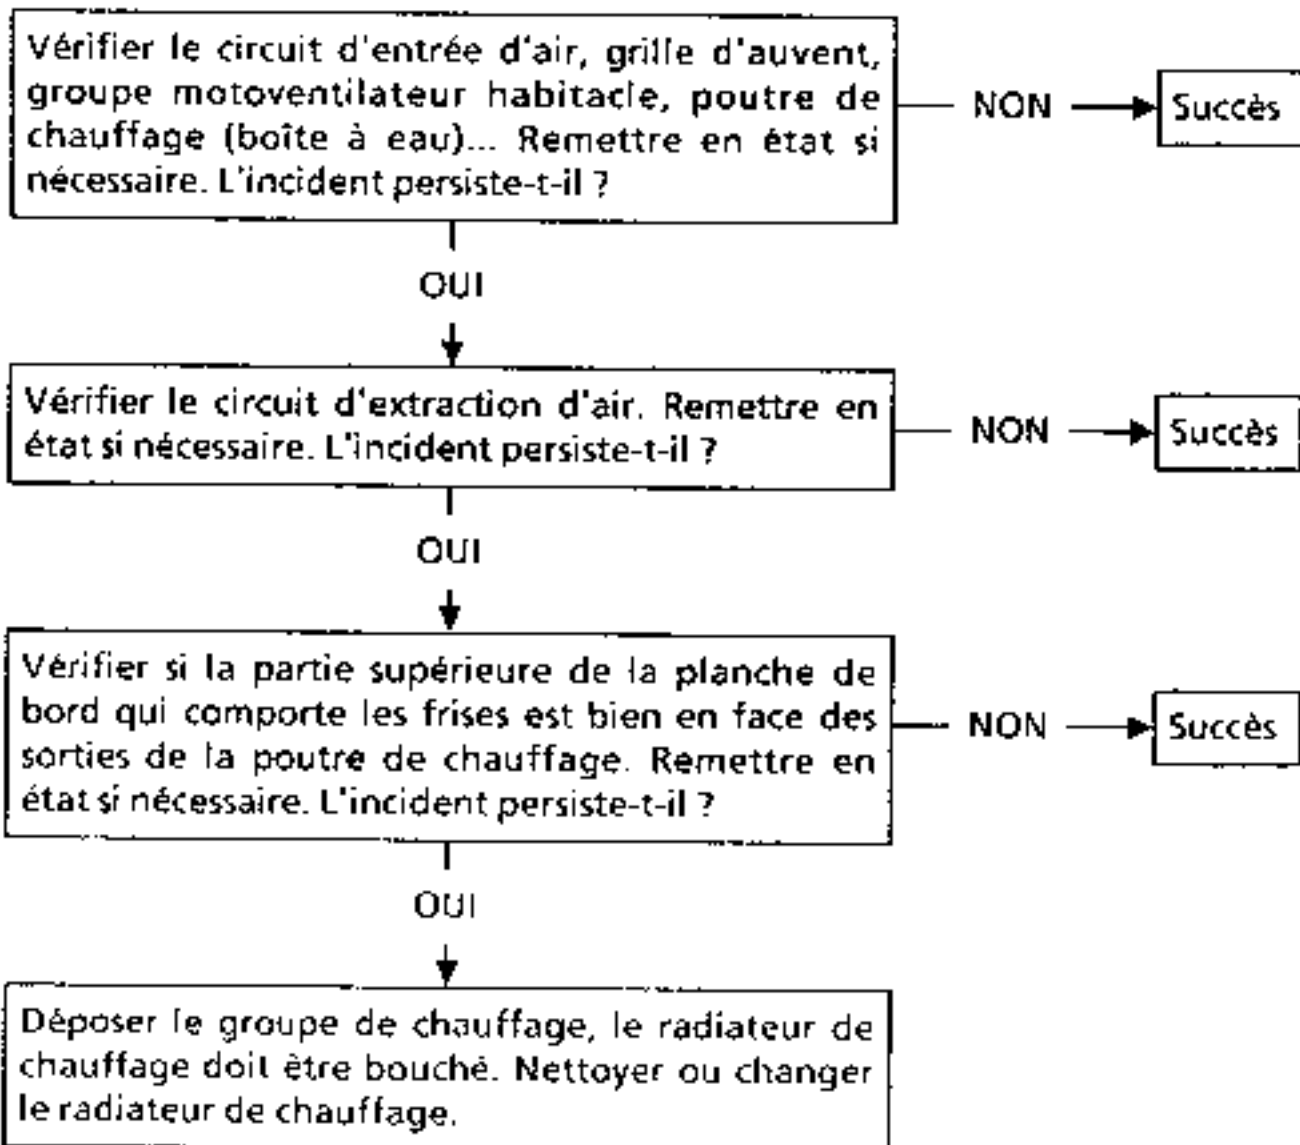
Vérifier le circuit d'entrée d'air, grille d'auvent, groupe motoventilateur habitacle, poutre de chauffage (boîte à eau)... Remettre en état si nécessaire. L'incident persiste-t-il ?

NON

Succès

OUI

Vérifier le circuit d'extraction d'air. Remettre en état si nécessaire. L'incident persiste-t-il ?

NON

Succès

OUI

Vérifier si la partie supérieure de la planche de bord qui comporte les frises est bien en face des sorties de la poutre de chauffage. Remettre en état si nécessaire. L'incident persiste-t-il ?

NON

Succès

OUI

Déposer le groupe de chauffage, le radiateur de chauffage doit être bouché. Nettoyer ou changer le radiateur de chauffage.